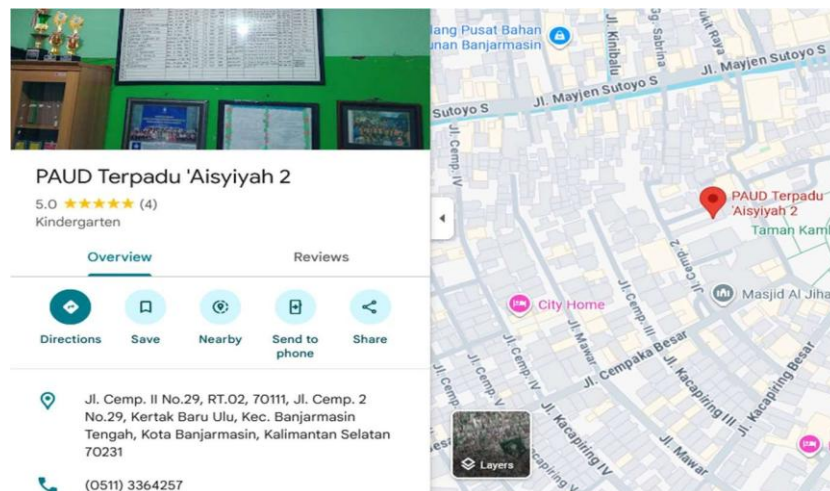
PAUD Terpadu 'Aisyiyah 2
5.0 ★★★★★ (4)
Kindergarten

Overview
Reviews

Directions
Save
Nearby
Send to phone
Share

Jl. Cemp. II No.29, RT.02, 70111, Jl. Cemp. 2 No.29, Kertak Baru Ulu, Kec. Banjarmasin Tengah, Kota Banjarmasin, Kalimantan Selatan 70231

(0511) 3364257

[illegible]ang Pusat Bahan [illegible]unan Banjarmasin
Jl. Kinibalu
Jl. Sabrina
Jl. Mayjen Sutoyo S
Jl. Mayjen Sutoyo S
Sutoyo S
Jl. Cemp. IV
PAUD Terpadu 'Aisyiyah 2
Taman Kam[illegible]
Jl. Cemp. 2
City Home
Masjid Al Jiha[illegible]
Jl. Cemp. III
Jl. Mawar
Jl. Cempaka Besar
Jl. Kacapiring III
Jl. Kacapiring Besar
Jl. Cemp. V
Jl. Kacapiring V
Jl. Mawar
Layers